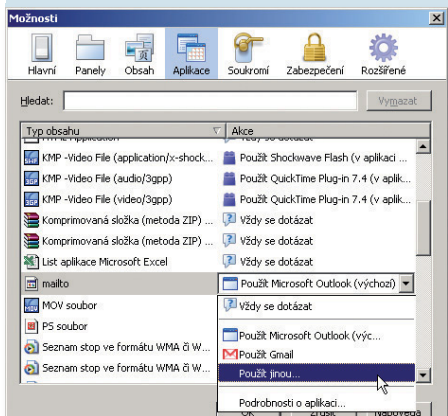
Možnosti

Hlavní | Panely | Obsah | Aplikace | Soukromí | Zabezpečení | Rozšířené

Hledat: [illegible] Vymazat

| Typ obsahu | Akce |
|---|---|
| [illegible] | Vždy se dotázat |
| KMP -Video File (application/x-shock... | Použít Shockwave Flash (v aplikaci ... |
| KMP -Video File (audio/3gpp) | Použít QuickTime Plug-in 7.4 (v aplik... |
| KMP -Video File (video/3gpp) | Použít QuickTime Plug-in 7.4 (v aplik... |
| Komprimovaná složka (metoda ZIP) | Vždy se dotázat |
| Komprimovaná složka (metoda ZIP) | Vždy se dotázat |
| List aplikace Microsoft Excel | Vždy se dotázat |
| mailto | Použít Microsoft Outlook (výchozí) |
| MOV soubor | Vždy se dotázat |
| PS soubor | Použít Microsoft Outlook (výc... |
| Seznam stop ve formátu WMA či W... | Použít Gmail |
| Seznam stop ve formátu WMA či W... | Použít jinou... |
| | Podrobnosti o aplikaci... |

OK | Zrušit | Nápověda